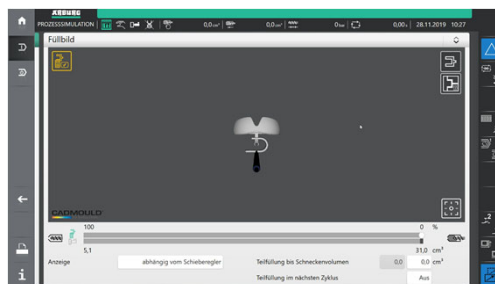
ARBURG
PROZESSSIMULATION
0,0 $cm^3$
0,0 $cm^3$
0 bar
0,00 s
28.11.2019 10:27
Füllbild
CADMOULD
100
0 %
5,1
31,0 $cm^3$
Anzeige
abhängig vom Schieberegler
Teilfüllung bis Schneckenvolumen
0,0
0,0 $cm^3$
Teilfüllung im nächsten Zyklus
Aus